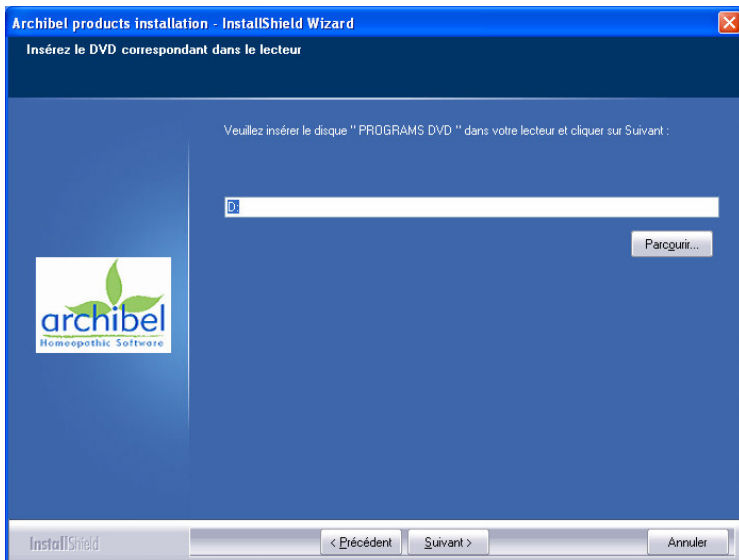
Archibel products installation - InstallShield Wizard

Insérez le DVD correspondant dans le lecteur

Veuillez insérer le disque " PROGRAMS DVD " dans votre lecteur et cliquer sur Suivant :

D:

Parcourir...

archibel
Homeopathic Software

InstallShield

< Précédent

Suivant >

Annuler